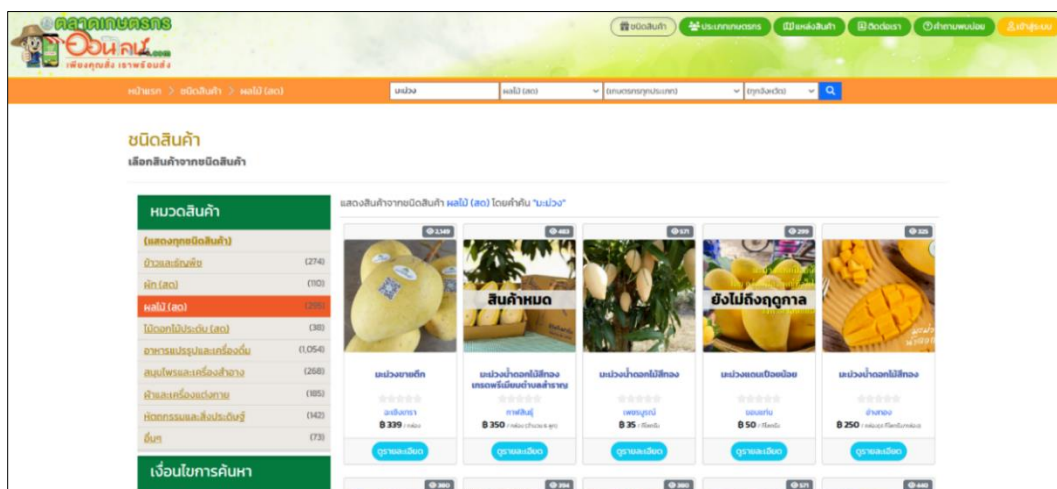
ตลาดเกษตรกรออนไลน์.com
เพียงคุณสั่ง เขาพร้อมส่ง

ชนิดสินค้า | ประกาศเกษตรกร | แหล่งสินค้า | ติดต่อเรา | คำถามพบบ่อย | เข้าสู่ระบบ

หน้าแรก > ชนิดสินค้า > ผลไม้ (สด)

มะม่วง | ผลไม้ (สด) | (เกษตรกรทุกประเภท) | (ทุกจังหวัด)

ชนิดสินค้า
เลือกสินค้าจากชนิดสินค้า

หมวดสินค้า

| | |
|---|---|
| (แสดงทุกชนิดสินค้า) | |
| ข้าวและธัญพืช | (274) |
| ผัก (สด) | (110) |
| ผลไม้ (สด) | (295) |
| ไม้ดอกไม้ประดับ (สด) | (38) |
| อาหารแปรรูปและเครื่องดื่ม | (1,054) |
| สมุนไพรและเครื่องสำอาง | (268) |
| ผ้าและเครื่องแต่งกาย | (185) |
| หัตถกรรมและสิ่งประดิษฐ์ | (142) |
| อื่นๆ | (73) |

เงื่อนไขการค้นหา

แสดงสินค้าจากชนิดสินค้า ผลไม้ (สด) โดยคำค้น "มะม่วง"

2,149
มะม่วงงายตึก
อะเชิงกรา
฿ 339 / กล่อง
ดูรายละเอียด

483
สินค้าหมด
มะม่วงน้ำดอกไม้สีทอง เกรดพรีเมียมต้นส่ำราญ
กาฬสินธุ์
฿ 350 / กล่อง
ดูรายละเอียด

571
มะม่วงน้ำดอกไม้สีทอง
เพชรบูรณ์
฿ 35 / กิโลกรัม
ดูรายละเอียด

299
ยังไม่ถึงฤดูกาล
มะม่วงแดนเปิดน้อย
ขอนแก่น
฿ 50 / กิโลกรัม
ดูรายละเอียด

325
มะม่วงน้ำดอกไม้สีทอง
อ่างทอง
฿ 250 / กล่อง
ดูรายละเอียด

380 | 204 | 380 | 571 | 440